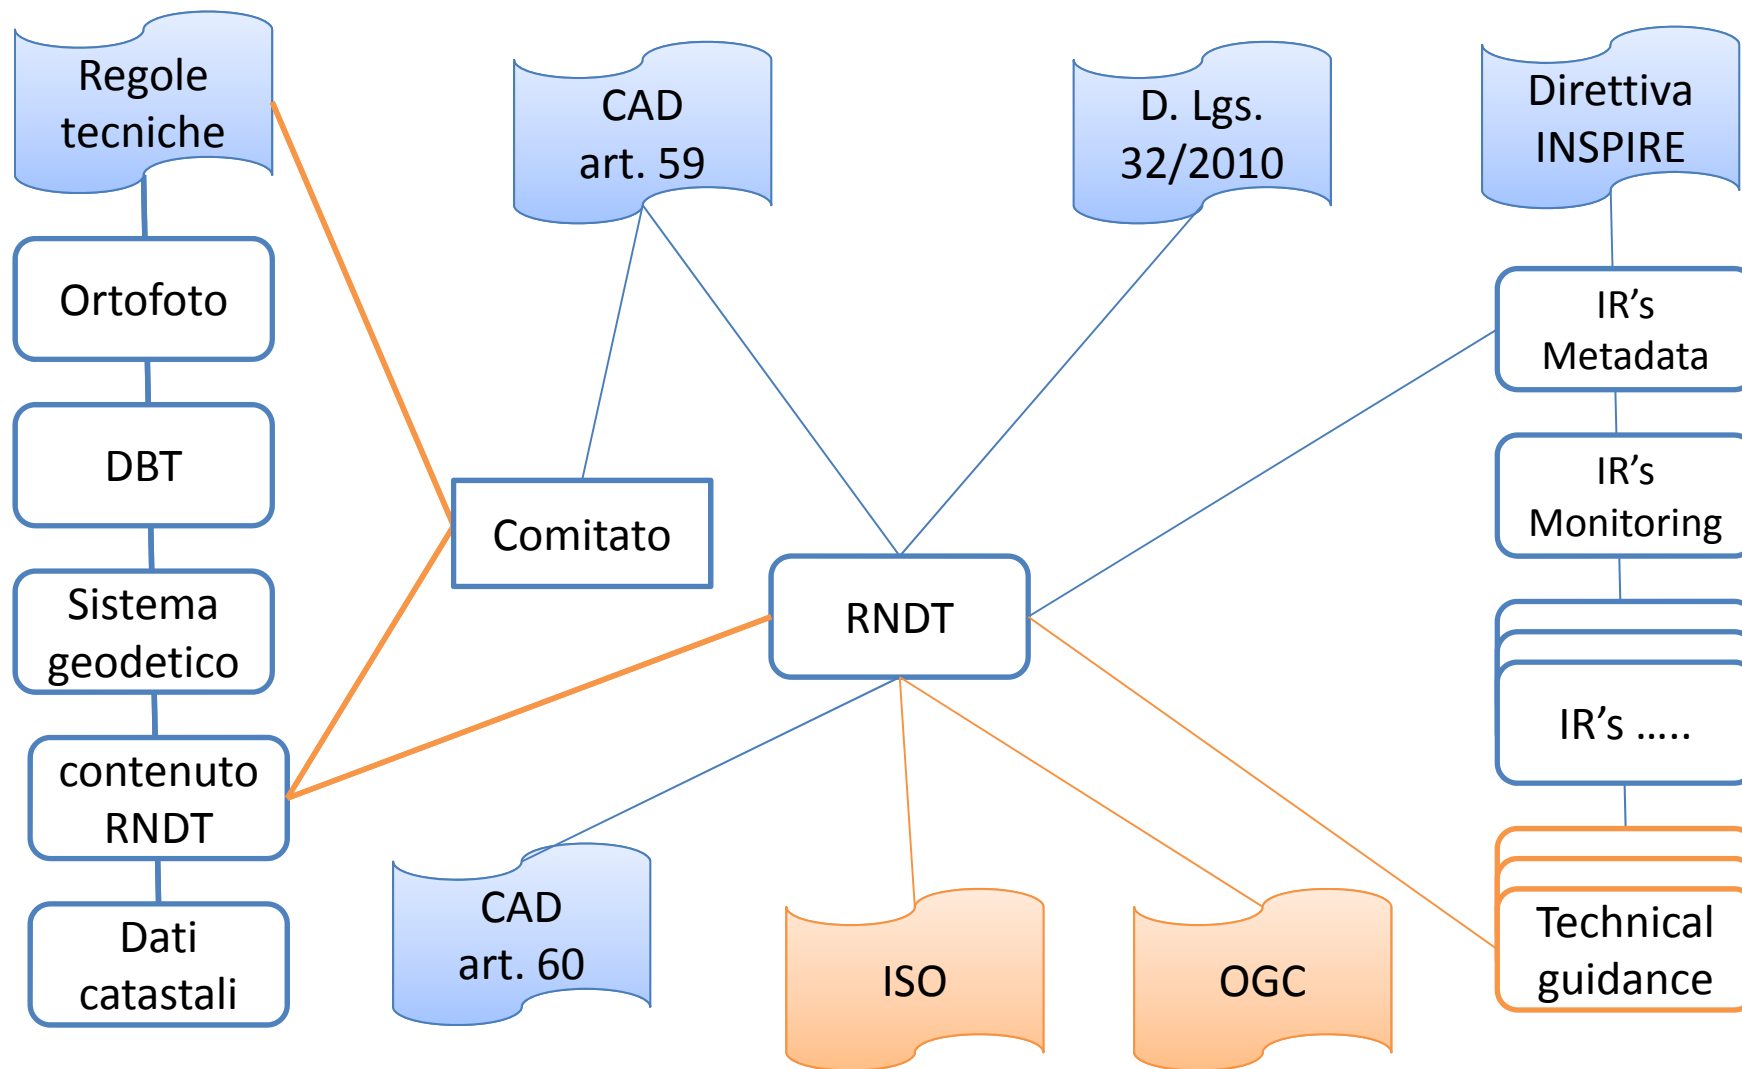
Regole tecniche

CAD art. 59

D. Lgs. 32/2010

Direttiva INSPIRE

Ortofoto

DBT

Sistema geodetico

contenuto RNDT

Dati catastali

Comitato

RNDT

IR's Metadata

IR's Monitoring

IR's .....

Technical guidance

CAD art. 60

ISO

OGC